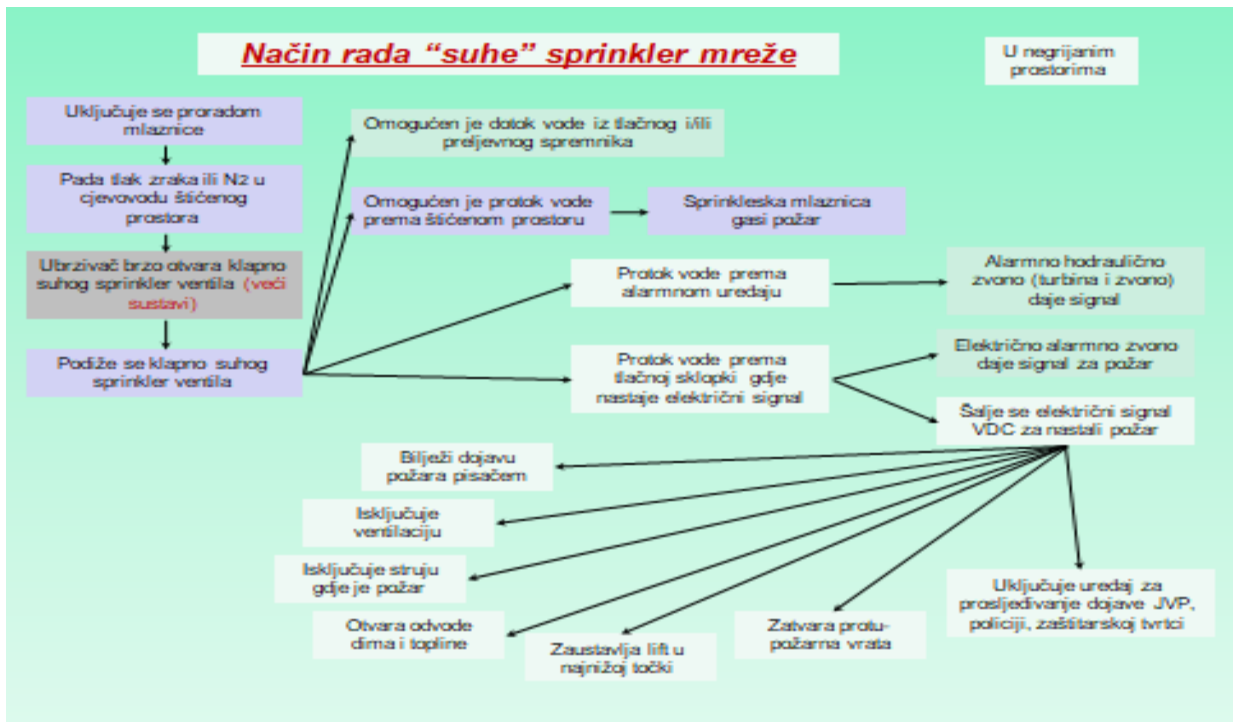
Način rada "suhe" sprinkler mreže

U negrijanim prostorima

Uključuje se proradom mlaznice

Pada tlak zraka ili N2 u cjevovodu štićenog prostora

Ubrzivač brzo otvara klapno suhog sprinkler ventila (veći sustavi)

Podiže se klapno suhog sprinkler ventila

Omogućen je dotok vode iz tlačnog i/ili preljevnog spremnika

Omogućen je protok vode prema štićenom prostoru

Sprinkleska mlaznica gasi požar

Protok vode prema alarmnom uređaju

Alarmno hodraulično zvono (turbina i zvono) daje signal

Protok vode prema tlačnoj sklopki gdje nastaje električni signal

Električno alarmno zvono daje signal za požar

Šalje se električni signal VDC za nastali požar

Bilježi dojavu požara pisačem

Isključuje ventilaciju

Isključuje struju gdje je požar

Otvara odvode dima i topline

Zaustavlja lift u najnižoj točki

Zatvara protu-požarna vrata

Uključuje uređaj za prosljeđivanje dojave JVP, policiji, zaštitarskoj tvrtci